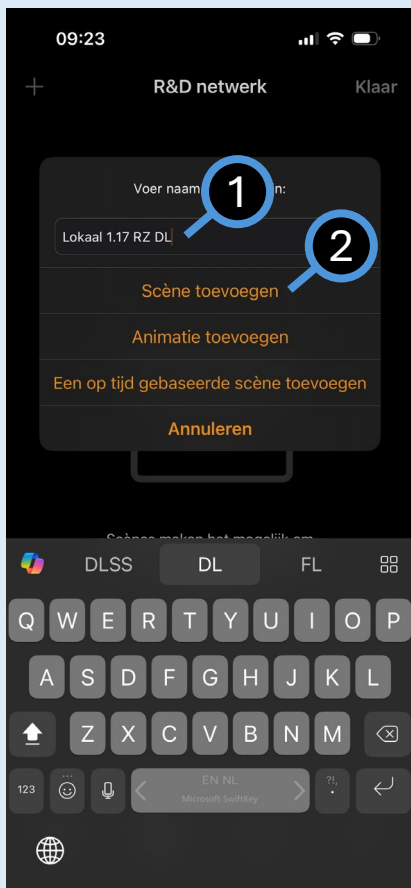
09:23

+ R&D netwerk Klaar

Voer naam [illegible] n:

1

Lokaal 1.17 RZ DL

2

Scène toevoegen

Animatie toevoegen

Een op tijd gebaseerde scène toevoegen

Annuleren

Scènes maken het mogelijk om

DLSS DL FL

Q W E R T Y U I O P

A S D F G H J K L

Z X C V B N M

123

EN NL
Microsoft SwiftKey

?!,